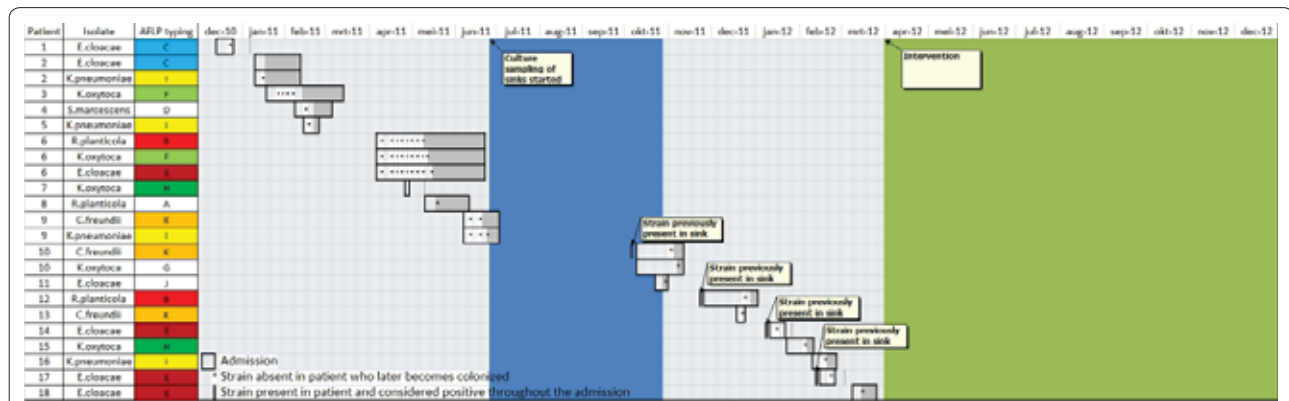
| Patient | Isolate | AFLP typing | dec-10 | jan-11 | feb-11 | mrt-11 | apr-11 | mei-11 | jun-11 | jul-11 | aug-11 | sep-11 | okt-11 | nov-11 | dec-11 | jan-12 | feb-12 | mrt-12 | apr-12 | mei-12 | jun-12 | jul-12 | aug-12 | sep-12 | okt-12 | nov-12 | dec-12 |
|---|---|---|---|---|---|---|---|---|---|---|---|---|---|---|---|---|---|---|---|---|---|---|---|---|---|---|---|
| 1 | E.cloacae | C | | | | | | | | | | | | | | | | | | | | | | | | | |
| 2 | E.cloacae | C | | | | | | | | | | | | | | | | | | | | | | | | | |
| 2 | K.pneumoniae | I | | | | | | | | | | | | | | | | | | | | | | | | | |
| 3 | K.oxytoca | F | | | | | | | | | | | | | | | | | | | | | | | | | |
| 4 | S.marcescens | D | | | | | | | | | | | | | | | | | | | | | | | | | |
| 5 | K.pneumoniae | I | | | | | | | | | | | | | | | | | | | | | | | | | |
| 6 | R.planticola | B | | | | | | | | | | | | | | | | | | | | | | | | | |
| 6 | K.oxytoca | F | | | | | | | | | | | | | | | | | | | | | | | | | |
| 6 | E.cloacae | E | | | | | | | | | | | | | | | | | | | | | | | | | |
| 7 | K.oxytoca | H | | | | | | | | | | | | | | | | | | | | | | | | | |
| 8 | R.planticola | A | | | | | | | | | | | | | | | | | | | | | | | | | |
| 9 | C.freundii | K | | | | | | | | | | | | | | | | | | | | | | | | | |
| 9 | K.pneumoniae | I | | | | | | | | | | | | | | | | | | | | | | | | | |
| 10 | C.freundii | K | | | | | | | | | | | | | | | | | | | | | | | | | |
| 10 | K.oxytoca | G | | | | | | | | | | | | | | | | | | | | | | | | | |
| 11 | E.cloacae | J | | | | | | | | | | | | | | | | | | | | | | | | | |
| 12 | R.planticola | B | | | | | | | | | | | | | | | | | | | | | | | | | |
| 13 | C.freundii | K | | | | | | | | | | | | | | | | | | | | | | | | | |
| 14 | E.cloacae | E | | | | | | | | | | | | | | | | | | | | | | | | | |
| 15 | K.oxytoca | H | | | | | | | | | | | | | | | | | | | | | | | | | |
| 16 | K.pneumoniae | I | | | | | | | | | | | | | | | | | | | | | | | | | |
| 17 | E.cloacae | E | | | | | | | | | | | | | | | | | | | | | | | | | |
| 18 | E.cloacae | E | | | | | | | | | | | | | | | | | | | | | | | | | |

Culture sampling of sinks started

Intervention

Strain previously present in sink

Strain previously present in sink

Strain previously present in sink

Strain previously present in sink

Admission
* Strain absent in patient who later becomes colonized
Strain present in patient and considered positive throughout the admission